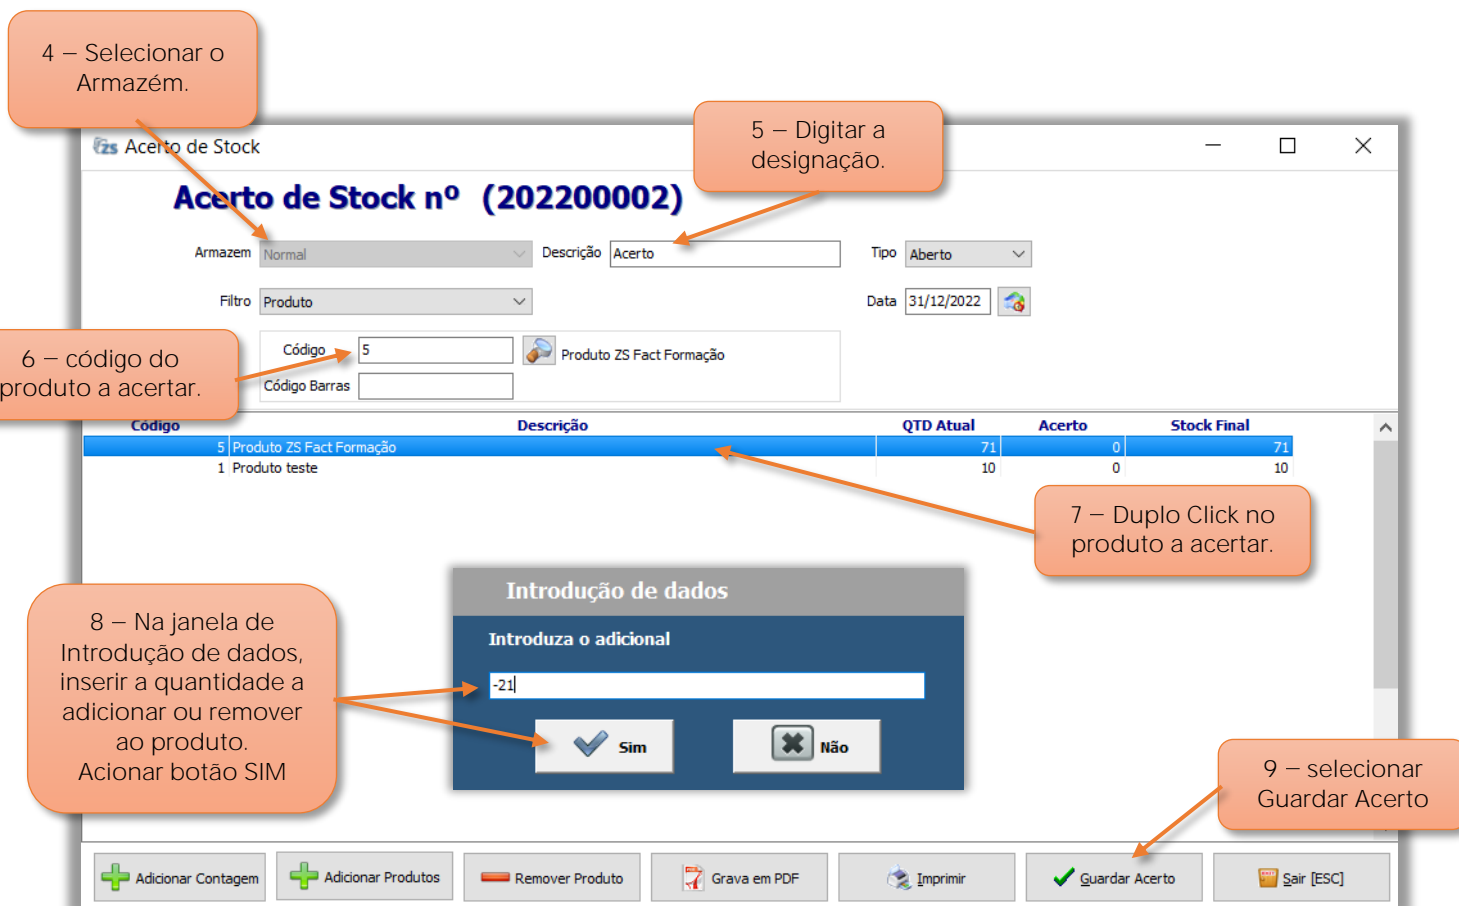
4 – Selecionar o Armazém.

Acerto de Stock

5 – Digitar a designação.

Acerto de Stock nº (202200002)

Armazem Normal

Descrição Acerto

Tipo Aberto

Filtro Produto

Data 31/12/2022

6 – código do produto a acertar.

Código 5

Produto ZS Fact Formação

Código Barras

| Código | Descrição | QTD Atual | Acerto | Stock Final |
|---|---|---|---|---|
| 5 | Produto ZS Fact Formação | 71 | 0 | 71 |
| 1 | Produto teste | 10 | 0 | 10 |

7 – Duplo Click no produto a acertar.

8 – Na janela de Introdução de dados, inserir a quantidade a adicionar ou remover ao produto. Acionar botão SIM

Introdução de dados

Introduza o adicional

-21

Sim

Não

9 – selecionar Guardar Acerto

Adicionar Contagem

Adicionar Produtos

Remover Produto

Grava em PDF

Imprimir

Guardar Acerto

Sair [ESC]